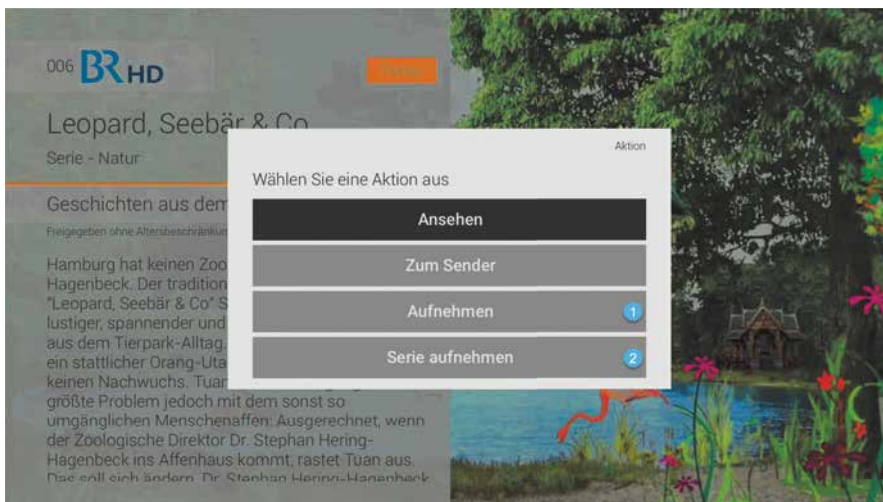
006 BR HD

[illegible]

Leopard, Seebär & Co

Serie - Natur

Geschichten aus dem

Freigegeben ohne Altersbeschränkun

Hamburg hat keinen Zoo Hagenbeck. Der tradition "Leopard, Seebär & Co" S lustiger, spannender und aus dem Tierpark-Alltag. ein stattlicher Orang-Uta keinen Nachwuchs. Tuan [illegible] größte Problem jedoch mit dem sonst so umgänglichen Menschenaffen: Ausgerechnet, wenn der Zoologische Direktor Dr. Stephan Hering-Hagenbeck ins Affenhaus kommt, rastet Tuan aus. Das soll sich ändern. Dr. Stephan Hering-Hagenbeck

Aktion

Wählen Sie eine Aktion aus

Ansehen

Zum Sender

Aufnehmen 1

Serie aufnehmen 2